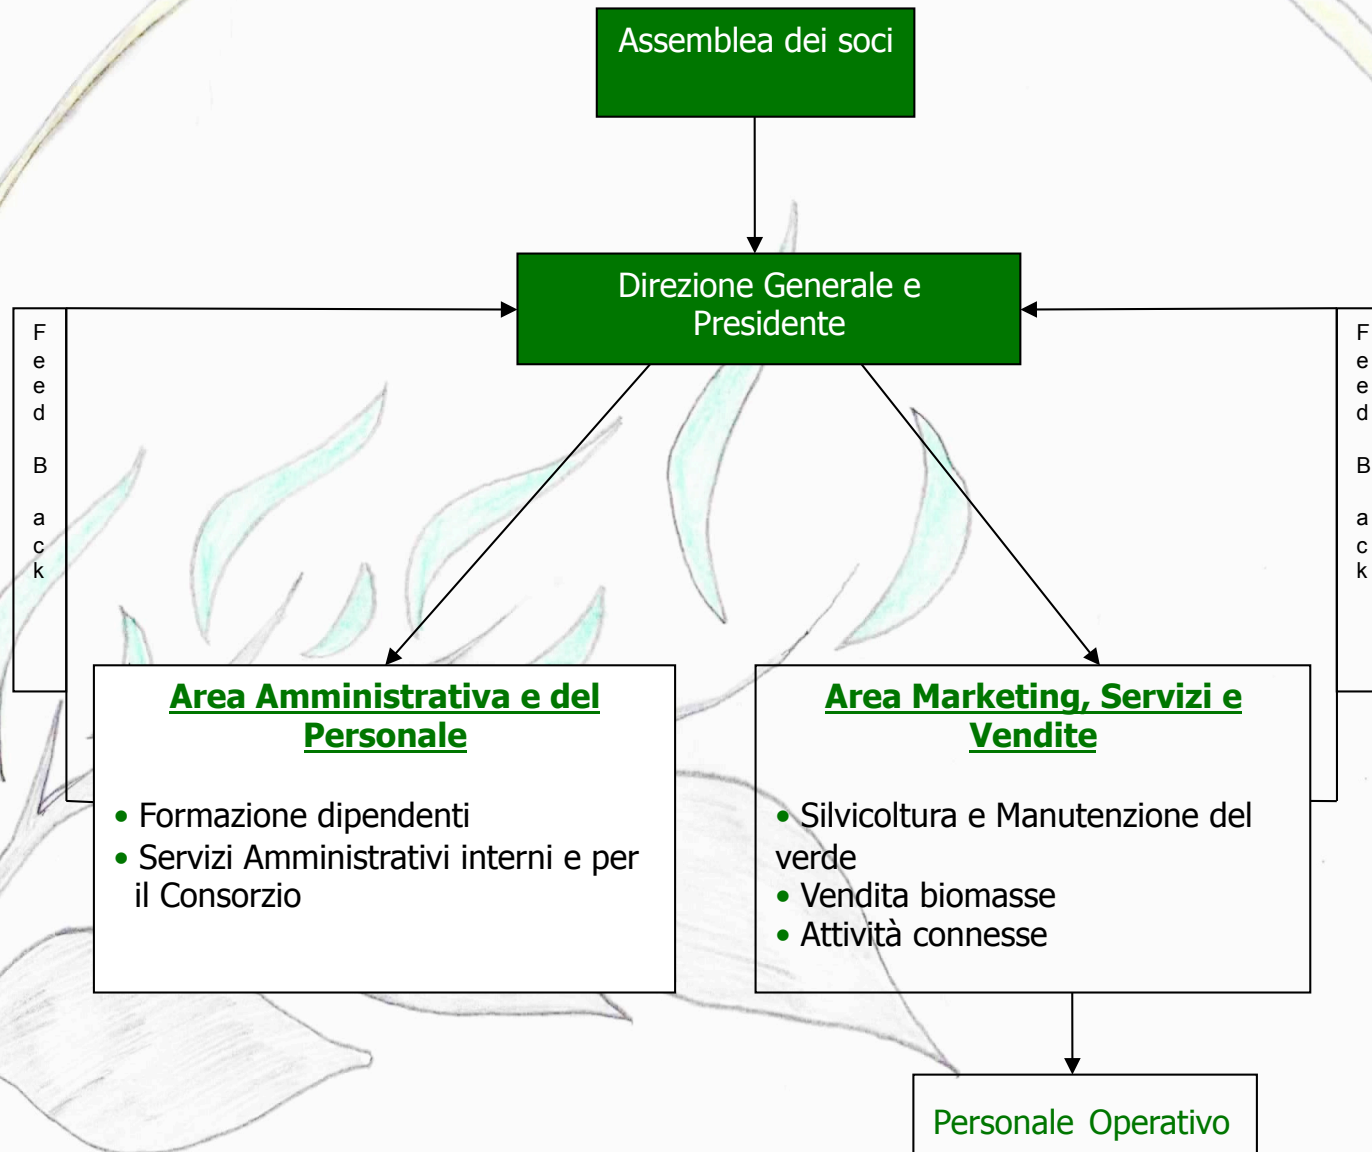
Assemblea dei soci

Direzione Generale e Presidente

Feed Back

Feed Back

Area Amministrativa e del Personale

• Formazione dipendenti
• Servizi Amministrativi interni e per il Consorzio

Area Marketing, Servizi e Vendite

• Silvicoltura e Manutenzione del verde
• Vendita biomasse
• Attività connesse

Personale Operativo